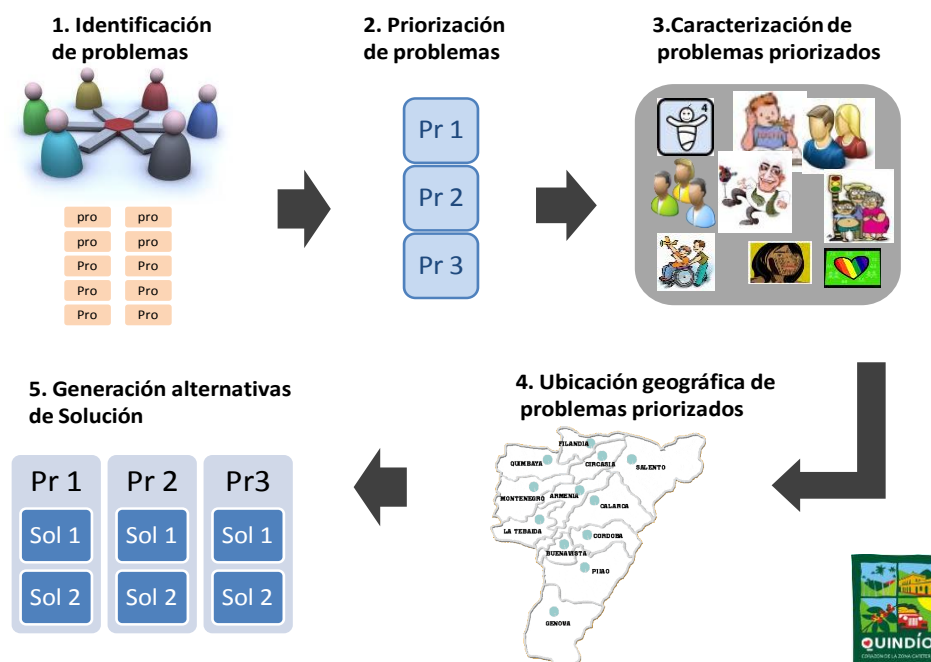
1. Identificación de problemas

pro pro
pro pro
Pro Pro
Pro Pro
Pro Pro

2. Priorización de problemas

Pr 1
Pr 2
Pr 3

3.Caracterización de problemas priorizados

4

4. Ubicación geográfica de problemas priorizados

FILANDIA
QUIMBAYA
CIRCASIA
SALENTO
MONTENEGRO
ARMENIA
CALARCA
LA TEBAIDA
CORDOBA
BUENAVISTA
PIJAO
GENOVA

QUINDÍO
CORAZÓN DE LA ZONA CAFETER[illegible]

5. Generación alternativas de Solución

| Pr 1 | Pr 2 | Pr3 |
|---|---|---|
| Sol 1 | Sol 1 | Sol 1 |
| Sol 2 | Sol 2 | Sol 2 |